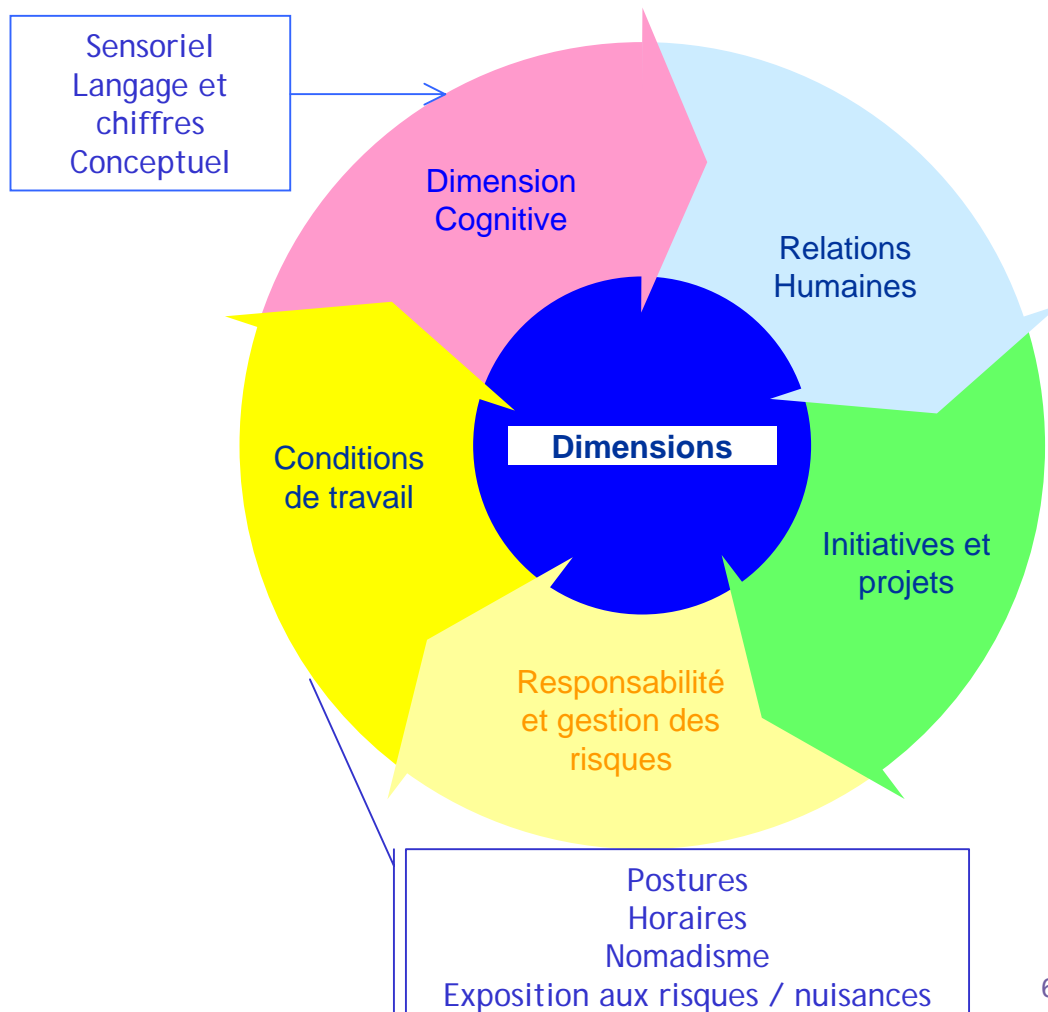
Sensoriel
Langage et chiffres
Conceptuel

Dimension Cognitive

Relations Humaines

Dimensions

Conditions de travail

Initiatives et projets

Responsabilité et gestion des risques

Postures
Horaires
Nomadisme
Exposition aux risques / nuisances

6